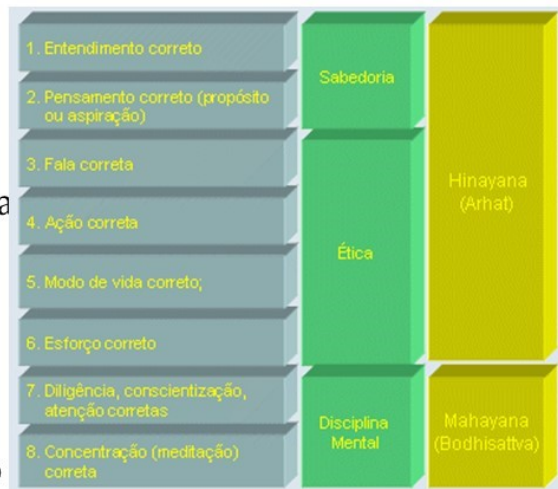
1. Entendimento correto

2. Pensamento correto (propósito ou aspiração)

3. Fala correta

4. Ação correta

5. Modo de vida correto;

6. Esforço correto

7. Diligência, conscientização, atenção corretas

8. Concentração (meditação) correta

Sabedoria

Ética

Disciplina Mental

Hinayana (Arhat)

Mahayana (Bodhisattva)

a

o